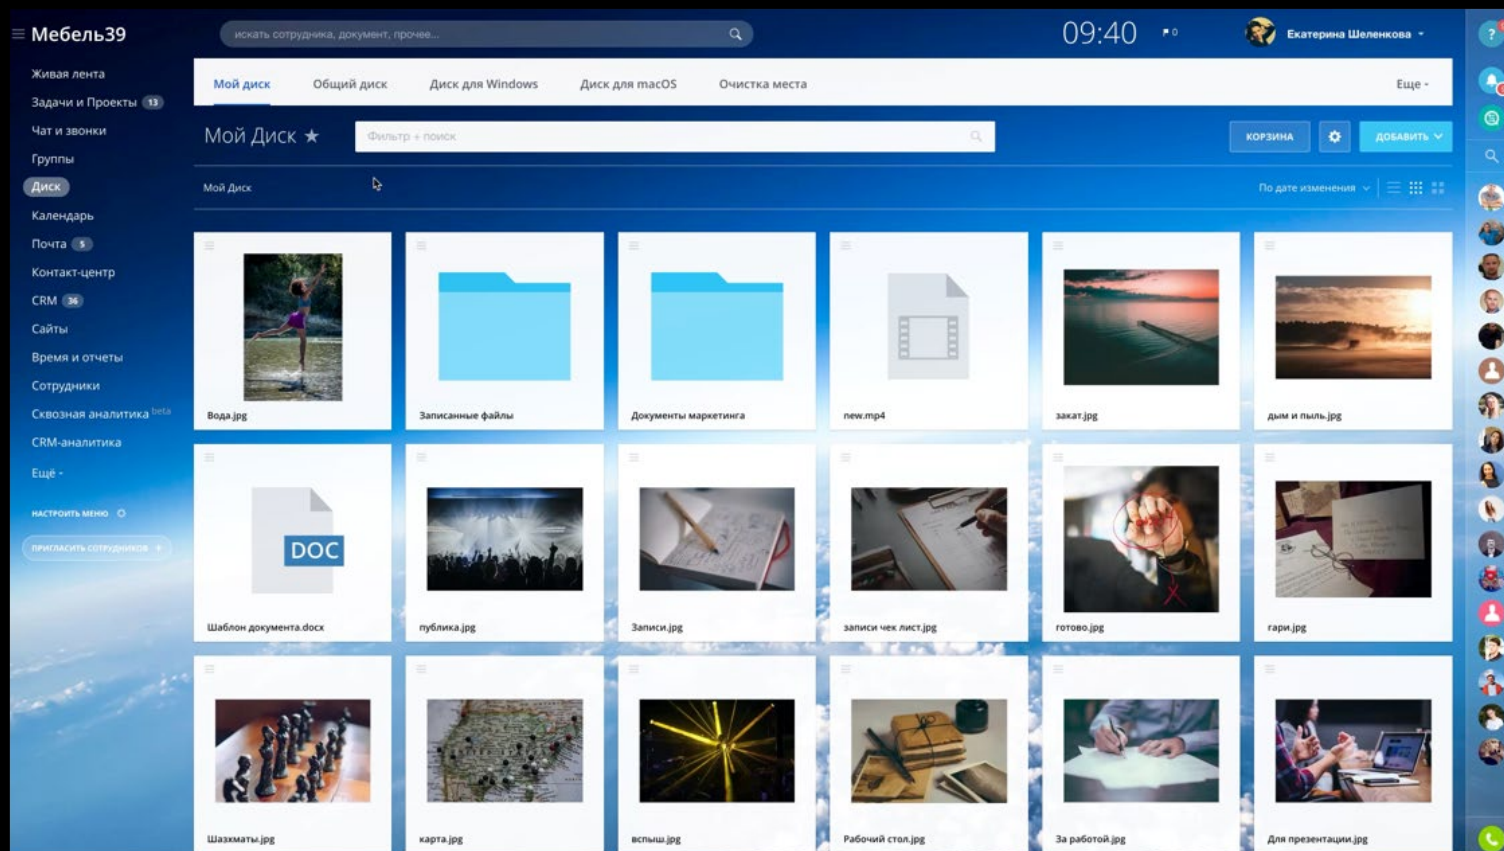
Мебель39

искать сотрудника, документ, прочее...

09:40

0

Екатерина Шеленкова

?

Живая лента
Задачи и Проекты 13
Чат и звонки
Группы
Диск
Календарь
Почта 5
Контакт-центр
CRM 36
Сайты
Время и отчеты
Сотрудники
Сквозная аналитика beta
CRM-аналитика
Ещё

НАСТРОИТЬ МЕНЮ

ПРИГЛАСИТЬ СОТРУДНИКОВ +

Мой диск | Общий диск | Диск для Windows | Диск для macOS | Очистка места | Еще

Мой Диск ★

Фильтр + поиск

КОРЗИНА

ДОБАВИТЬ

Мой Диск

По дате изменения

Вода.jpg
Записанные файлы
Документы маркетинга
new.mp4
закат.jpg
дым и пыль.jpg

DOC

Шаблон документа.docx
публика.jpg
Записи.jpg
записи чек лист.jpg
готово.jpg
гари.jpg

Шахматы.jpg
карта.jpg
вспыш.jpg
Рабочий стол.jpg
За работой.jpg
Для презентации.jpg